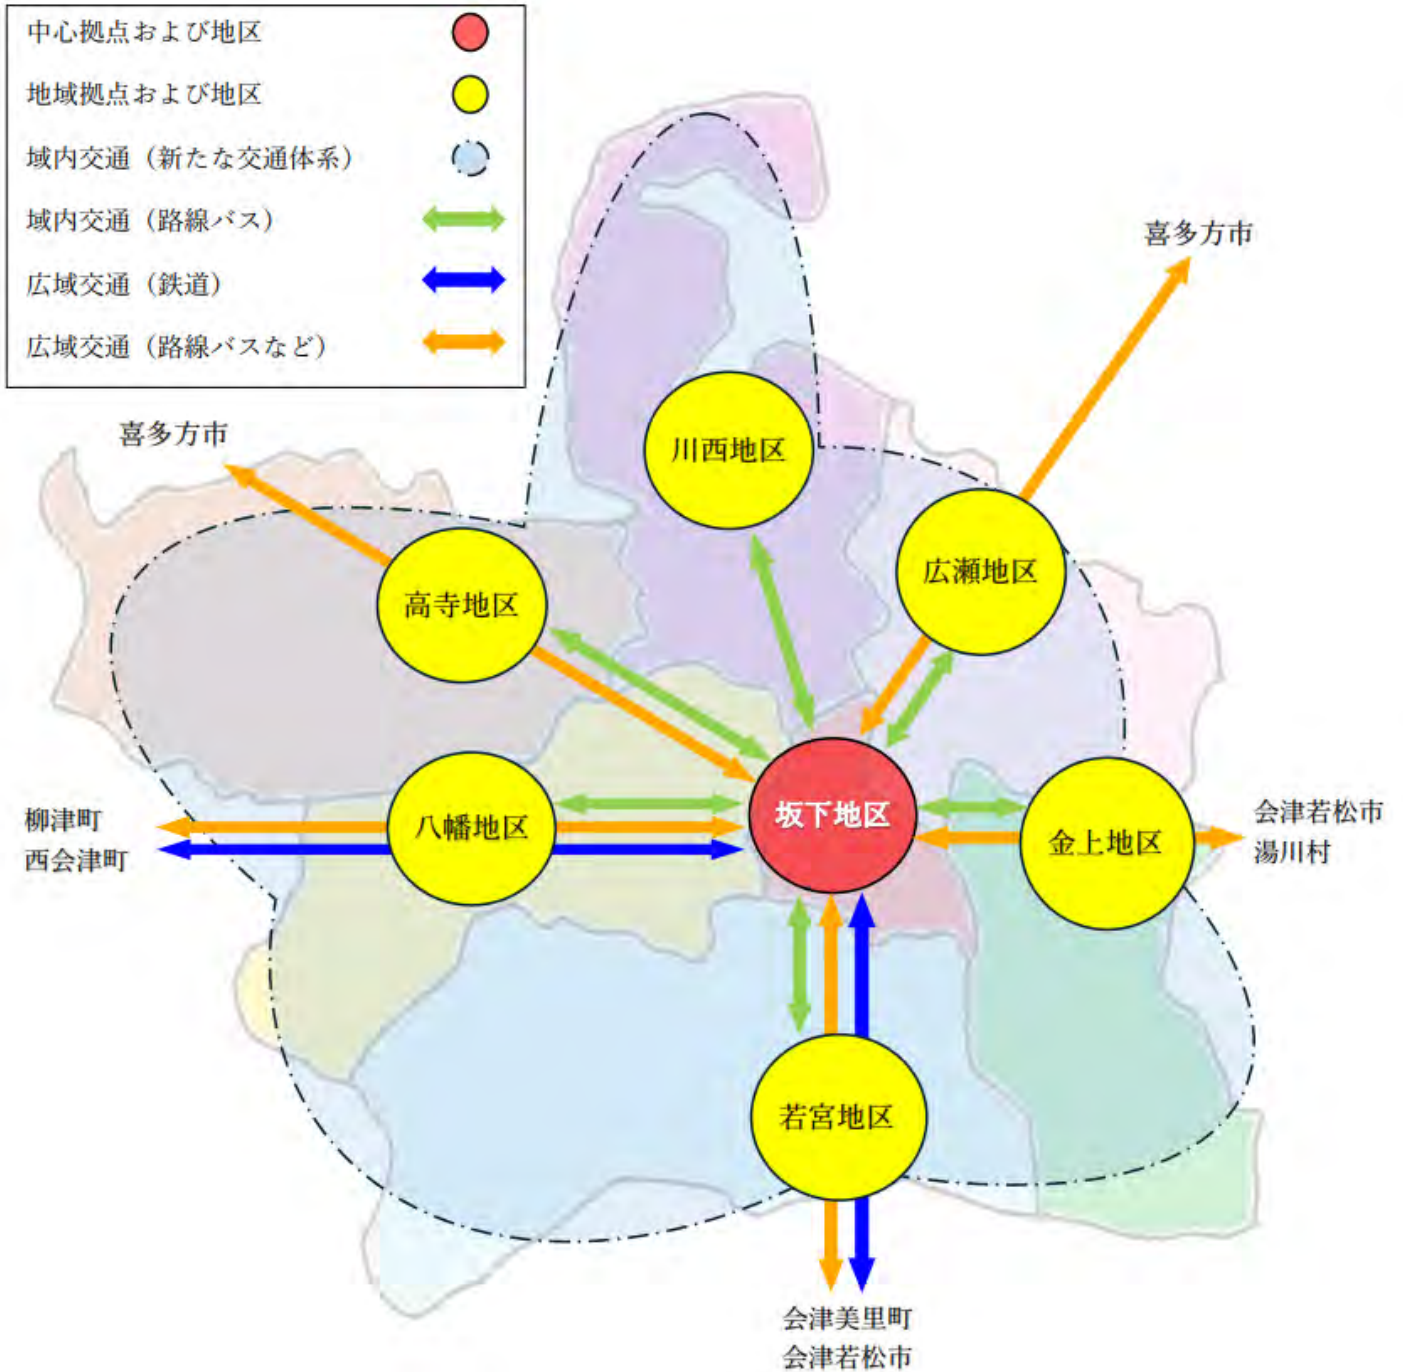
中心拠点および地区
地域拠点および地区
域内交通（新たな交通体系）
域内交通（路線バス）
広域交通（鉄道）
広域交通（路線バスなど）

喜多方市

喜多方市

川西地区

広瀬地区

高寺地区

八幡地区

坂下地区

金上地区

柳津町
西会津町

会津若松市
湯川村

若宮地区

会津美里町
会津若松市